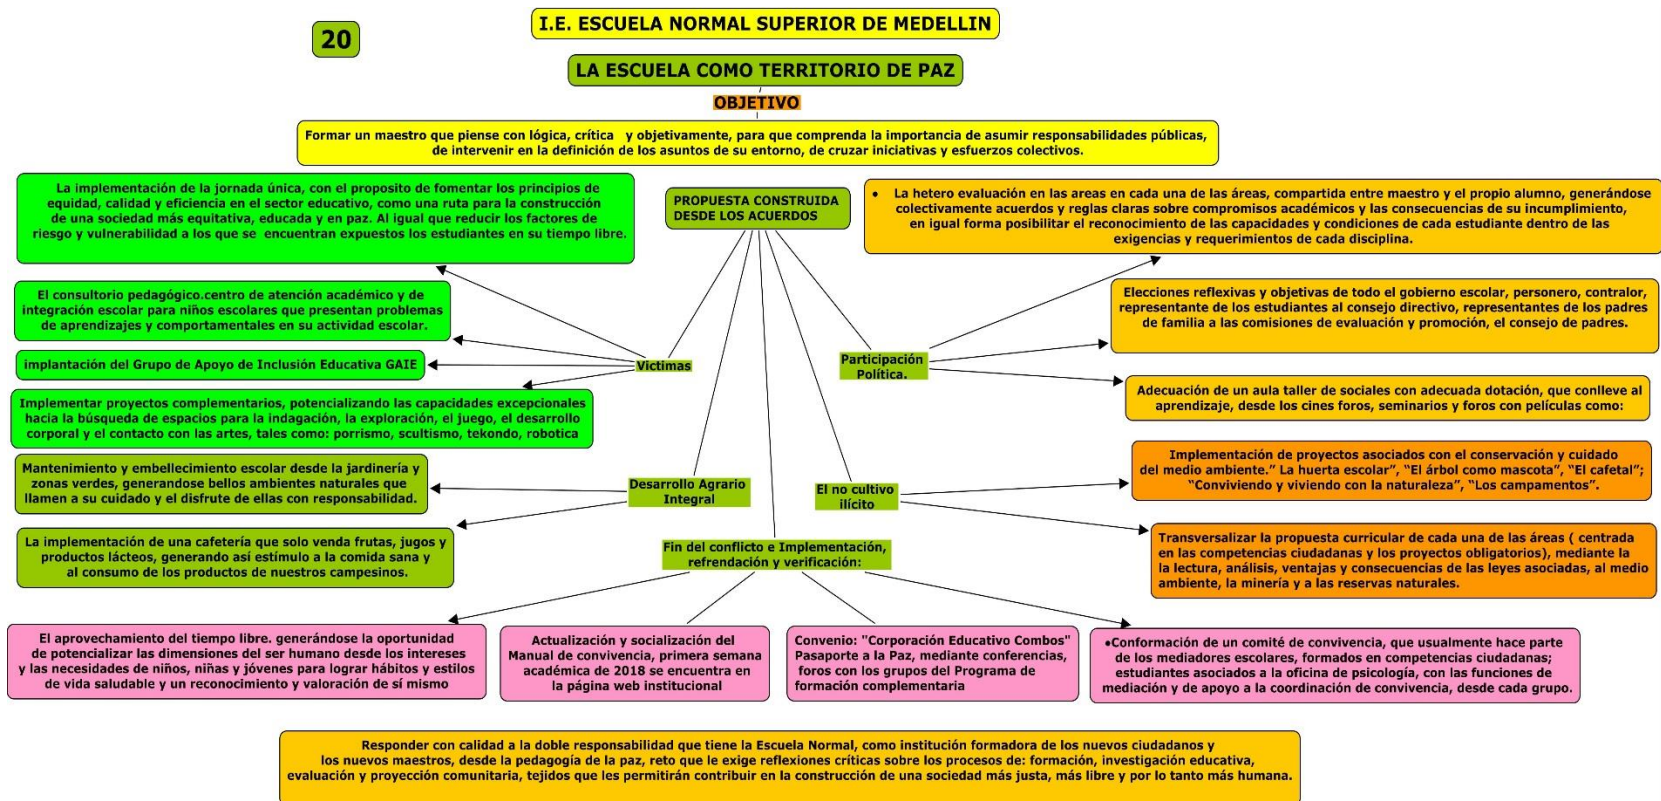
20

I.E. ESCUELA NORMAL SUPERIOR DE MEDELLIN

LA ESCUELA COMO TERRITORIO DE PAZ

OBJETIVO

Formar un maestro que piense con lógica, crítica y objetivamente, para que comprenda la importancia de asumir responsabilidades públicas, de intervenir en la definición de los asuntos de su entorno, de cruzar iniciativas y esfuerzos colectivos.

PROPUESTA CONSTRUIDA DESDE LOS ACUERDOS

La implementación de la jornada única, con el proposito de fomentar los principios de equidad, calidad y eficiencia en el sector educativo, como una ruta para la construcción de una sociedad más equitativa, educada y en paz. Al igual que reducir los factores de riesgo y vulnerabilidad a los que se encuentran expuestos los estudiantes en su tiempo libre.

El consultorio pedagógico.centro de atención académico y de integración escolar para niños escolares que presentan problemas de aprendizajes y comportamentales en su actividad escolar.

implantación del Grupo de Apoyo de Inclusión Educativa GAIE

Victimas

Implementar proyectos complementarios, potencializando las capacidades excepcionales hacia la búsqueda de espacios para la indagación, la exploración, el juego, el desarrollo corporal y el contacto con las artes, tales como: porrismo, scultismo, tekondo, robotica

Mantenimiento y embellecimiento escolar desde la jardinería y zonas verdes, generandose bellos ambientes naturales que llamen a su cuidado y el disfrute de ellas con responsabilidad.

Desarrollo Agrario Integral

La implementación de una cafetería que solo venda frutas, jugos y productos lácteos, generando así estímulo a la comida sana y al consumo de los productos de nuestros campesinos.

• La hetero evaluación en las areas en cada una de las áreas, compartida entre maestro y el propio alumno, generándose colectivamente acuerdos y reglas claras sobre compromisos académicos y las consecuencias de su incumplimiento, en igual forma posibilitar el reconocimiento de las capacidades y condiciones de cada estudiante dentro de las exigencias y requerimientos de cada disciplina.

Elecciones reflexivas y objetivas de todo el gobierno escolar, personero, contralor, representante de los estudiantes al consejo directivo, representantes de los padres de familia a las comisiones de evaluación y promoción, el consejo de padres.

Participación Política.

Adecuación de un aula taller de sociales con adecuada dotación, que conlleve al aprendizaje, desde los cines foros, seminarios y foros con películas como:

Implementación de proyectos asociados con el conservación y cuidado del medio ambiente." La huerta escolar", "El árbol como mascota", "El cafetal"; "Conviviendo y viviendo con la naturaleza", "Los campamentos".

El no cultivo ilícito

Transversalizar la propuesta curricular de cada una de las áreas ( centrada en las competencias ciudadanas y los proyectos obligatorios), mediante la la lectura, análisis, ventajas y consecuencias de las leyes asociadas, al medio ambiente, la minería y a las reservas naturales.

Fin del conflicto e Implementación, refrendación y verificación:

El aprovechamiento del tiempo libre. generándose la oportunidad de potencializar las dimensiones del ser humano desde los intereses y las necesidades de niños, niñas y jóvenes para lograr hábitos y estilos de vida saludable y un reconocimiento y valoración de sí mismo

Actualización y socialización del Manual de convivencia, primera semana académica de 2018 se encuentra en la página web institucional

Convenio: "Corporación Educativo Combos" Pasaporte a la Paz, mediante conferencias, foros con los grupos del Programa de formación complementaria

•Conformación de un comité de convivencia, que usualmente hace parte de los mediadores escolares, formados en competencias ciudadanas; estudiantes asociados a la oficina de psicología, con las funciones de mediación y de apoyo a la coordinación de convivencia, desde cada grupo.

Responder con calidad a la doble responsabilidad que tiene la Escuela Normal, como institución formadora de los nuevos ciudadanos y los nuevos maestros, desde la pedagogía de la paz, reto que le exige reflexiones críticas sobre los procesos de: formación, investigación educativa, evaluación y proyección comunitaria, tejidos que les permitirán contribuir en la construcción de una sociedad más justa, más libre y por lo tanto más humana.